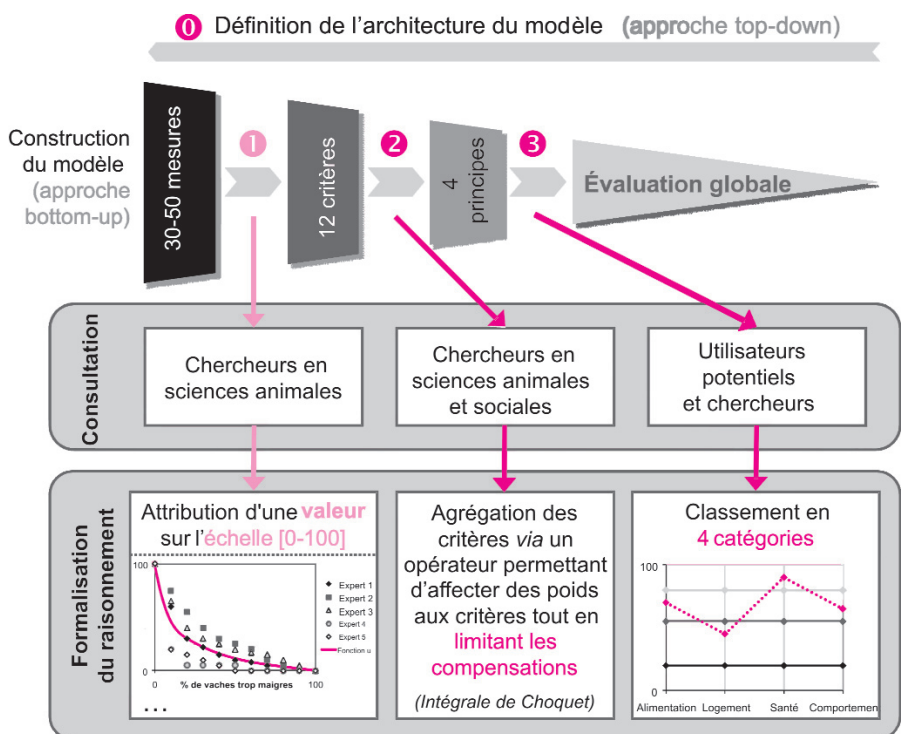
0 Définition de l'architecture du modèle (approche top-down)

Construction du modèle (approche bottom-up)

30-50 mesures

1

12 critères

2

4 principes

3

Évaluation globale

Consultation

Chercheurs en sciences animales

Chercheurs en sciences animales et sociales

Utilisateurs potentiels et chercheurs

Formalisation du raisonnement

Attribution d'une valeur sur l'échelle [0-100]

100

0

0

% de vaches trop maigres

100

Expert 1
Expert 2
Expert 3
Expert 4
Expert 5
Fonction u

...

Agrégation des critères *via* un opérateur permettant d'affecter des poids aux critères tout en limitant les compensations

(Intégrale de Choquet)

Classement en 4 catégories

100

0

Alimentation Logement Santé Comportement